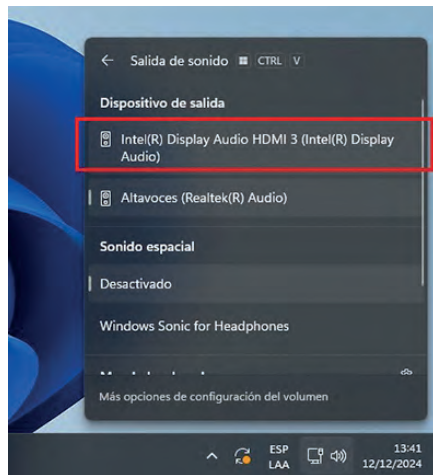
← Salida de sonido ⊞ CTRL V

Dispositivo de salida

Intel(R) Display Audio HDMI 3 (Intel(R) Display Audio)

Altavoces (Realtek(R) Audio)

Sonido espacial

Desactivado

Windows Sonic for Headphones

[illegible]

Más opciones de configuración del volumen

ESP LAA

13:41 12/12/2024